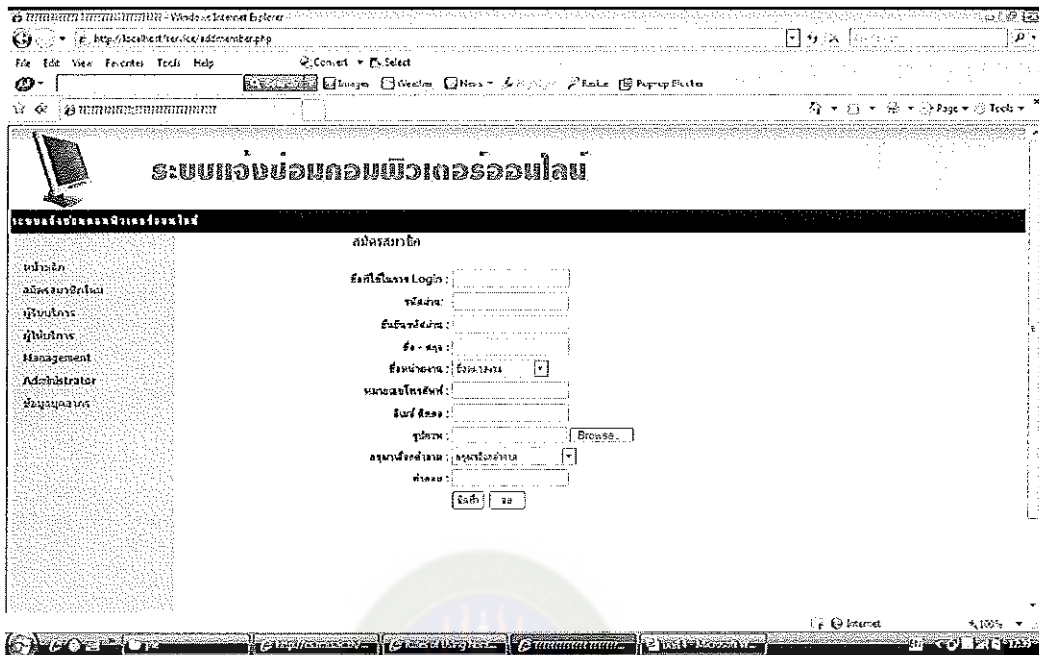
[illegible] - Windows Internet Explorer
http://localhost/service/addmember.php
File Edit View Favorites Tools Help
Convert Select
Images Weather News Pop-up Blocker
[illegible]
Page Tools

ระบบแจ้งซ่อมคอมพิวเตอร์ออนไลน์

ระบบแจ้งซ่อมคอมพิวเตอร์ออนไลน์

สมัครสมาชิก

หน้าแรก
สมัครสมาชิกใหม่
ผู้ใช้บริการ
ผู้ให้บริการ
Management
Administrator
ข้อมูลบุคลากร

ชื่อที่ใช้ในการ Login :
รหัสผ่าน:
ยืนยันรหัสผ่าน :
ชื่อ - สกุล :
ชื่อหน่วยงาน : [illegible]
หมายเลขโทรศัพท์ :
อีเมล์ ติดต่อ :
รูปภาพ : Browse...
กรุณาเลือกตำแหน่ง : กรุณาเลือกตำแหน่ง
ตำแหน่ง :
ตกลง ลบ

Internet 100%